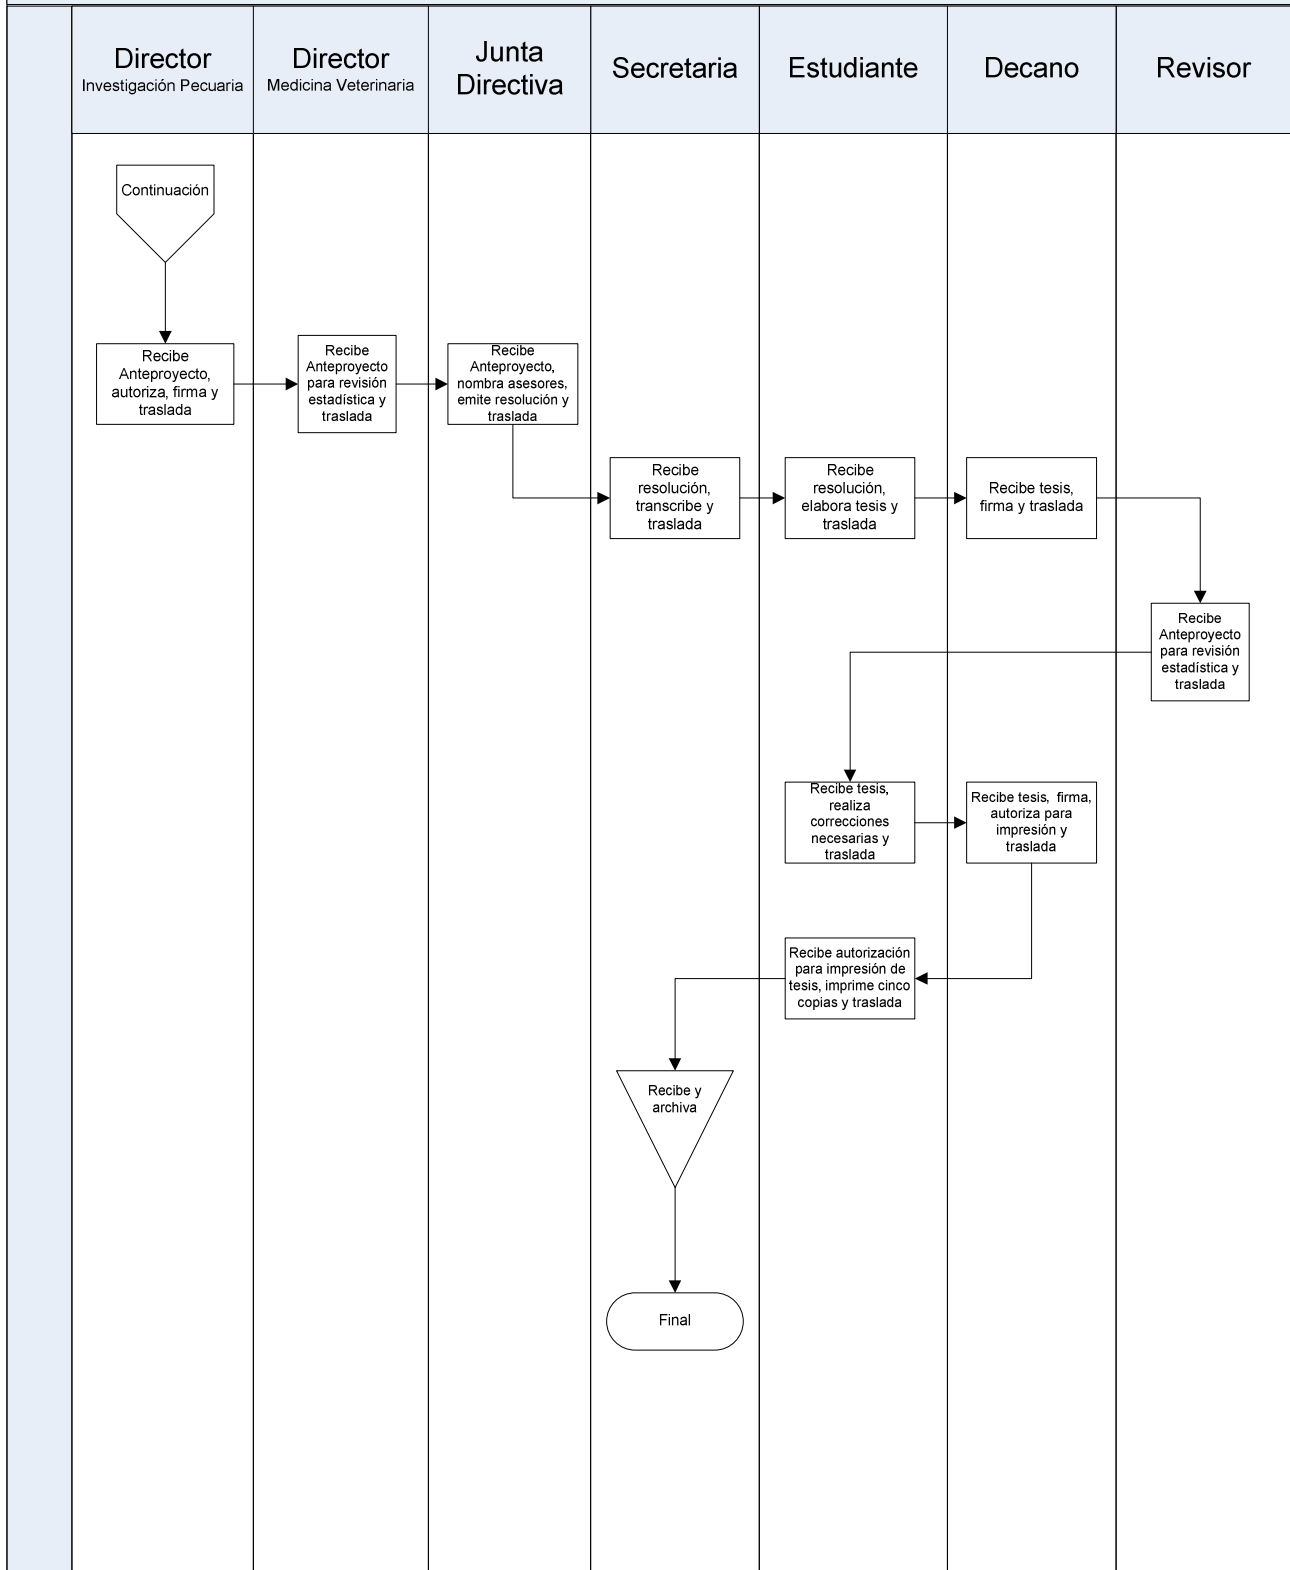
Director
Investigación Pecuaria

Director
Medicina Veterinaria

Junta Directiva

Secretaria

Estudiante

Decano

Revisor

Continuación

Recibe Anteproyecto, autoriza, firma y traslada

Recibe Anteproyecto para revisión estadística y traslada

Recibe Anteproyecto, nombra asesores, emite resolución y traslada

Recibe resolución, transcribe y traslada

Recibe resolución, elabora tesis y traslada

Recibe tesis, firma y traslada

Recibe Anteproyecto para revisión estadística y traslada

Recibe tesis, realiza correcciones necesarias y traslada

Recibe tesis, firma, autoriza para impresión y traslada

Recibe autorización para impresión de tesis, imprime cinco copias y traslada

Recibe y archiva

Final